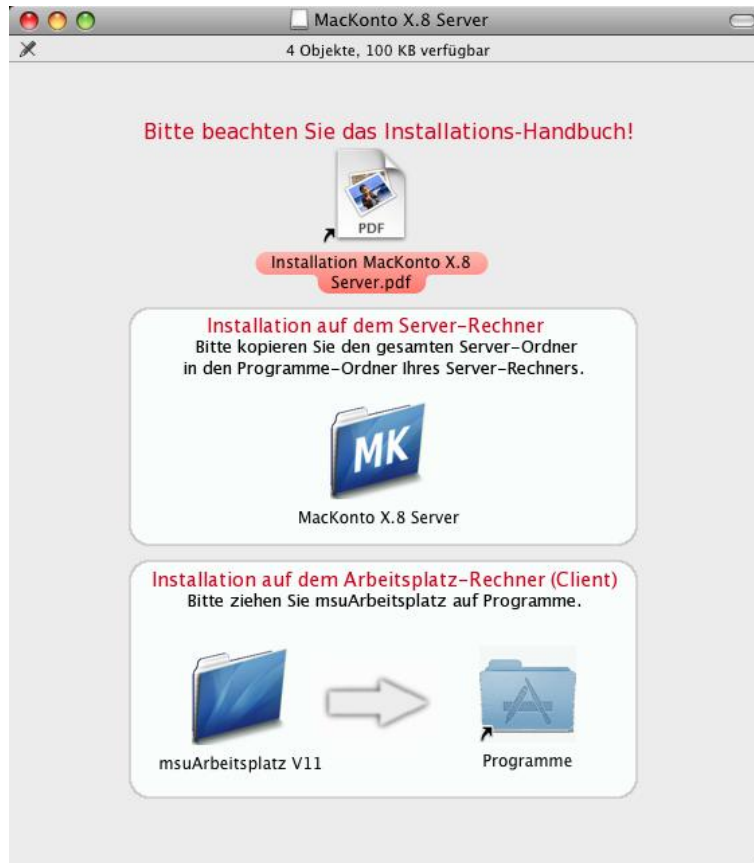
MacKonto X.8 Server

4 Objekte, 100 KB verfügbar

Bitte beachten Sie das Installations-Handbuch!

PDF

Installation MacKonto X.8 Server.pdf

Installation auf dem Server-Rechner
Bitte kopieren Sie den gesamten Server-Ordner in den Programme-Ordner Ihres Server-Rechners.

MK

MacKonto X.8 Server

Installation auf dem Arbeitsplatz-Rechner (Client)
Bitte ziehen Sie msuArbeitsplatz auf Programme.

msuArbeitsplatz V11

Programme